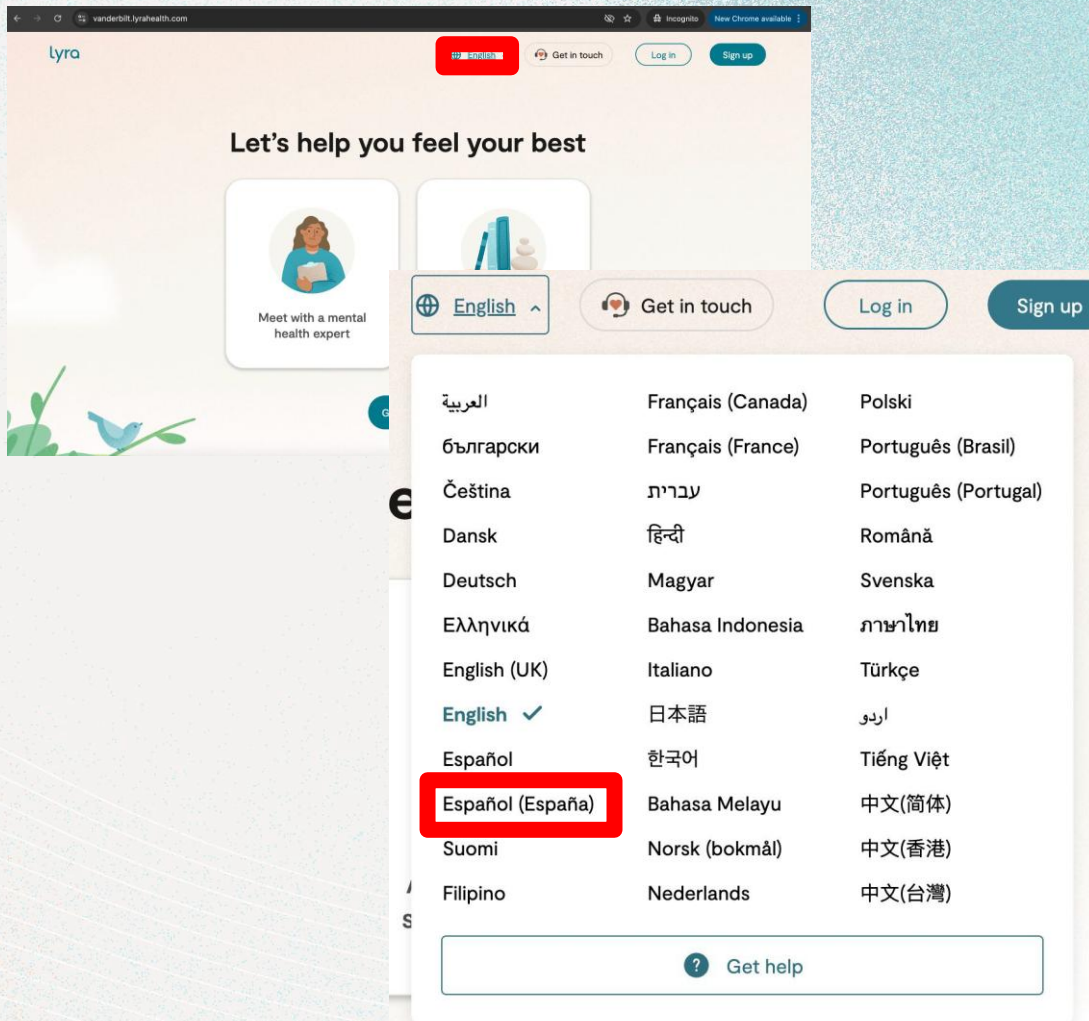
vanderbilt.lyrahealth.com

Incognito

New Chrome available

lyra

English

Get in touch

Log in

Sign up

Let’s help you feel your best

Meet with a mental health expert

G

English

Get in touch

Log in

Sign up

العربية
български
Čeština
Dansk
Deutsch
Ελληνικά
English (UK)
English
Español
Español (España)
Suomi
Filipino

Français (Canada)
Français (France)
עברית
हिन्दी
Magyar
Bahasa Indonesia
Italiano
日本語
한국어
Bahasa Melayu
Norsk (bokmål)
Nederlands

Polski
Português (Brasil)
Português (Portugal)
Română
Svenska
ภาษาไทย
Türkçe
اردو
Tiếng Việt
中文(简体)
中文(香港)
中文(台灣)

Get help